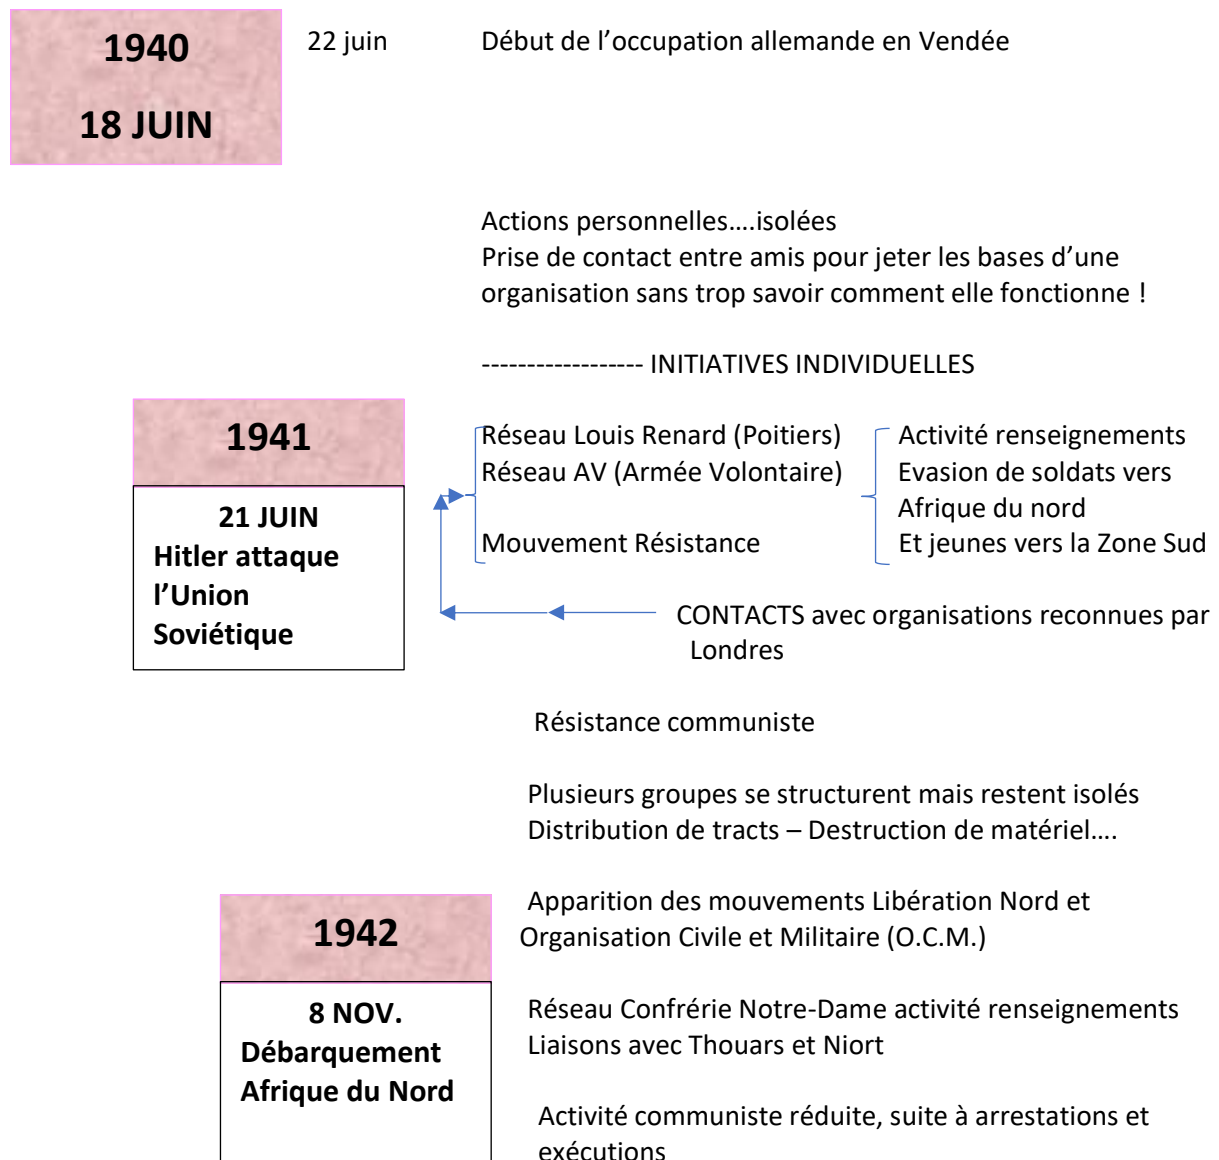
1940

18 JUIN

22 juin

Début de l’occupation allemande en Vendée

Actions personnelles….isolées
Prise de contact entre amis pour jeter les bases d’une organisation sans trop savoir comment elle fonctionne !

----------------- INITIATIVES INDIVIDUELLES

1941

21 JUIN
Hitler attaque l’Union Soviétique

Réseau Louis Renard (Poitiers)
Réseau AV (Armée Volontaire)

Mouvement Résistance

Activité renseignements
Evasion de soldats vers Afrique du nord
Et jeunes vers la Zone Sud

CONTACTS avec organisations reconnues par Londres

Résistance communiste

Plusieurs groupes se structurent mais restent isolés
Distribution de tracts – Destruction de matériel….

1942

8 NOV.
Débarquement Afrique du Nord

Apparition des mouvements Libération Nord et Organisation Civile et Militaire (O.C.M.)

Réseau Confrérie Notre-Dame activité renseignements
Liaisons avec Thouars et Niort

Activité communiste réduite, suite à arrestations et exécutions